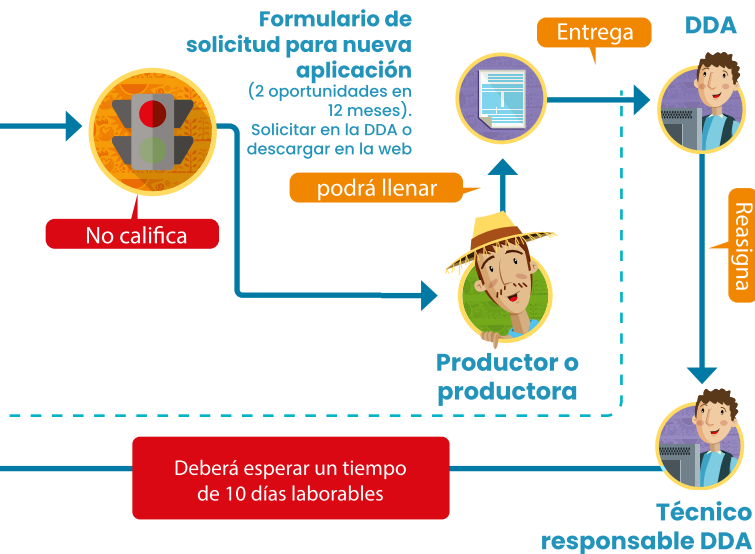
Formulario de solicitud para nueva aplicación
(2 oportunidades en 12 meses). Solicitar en la DDA o descargar en la web

Entrega

DDA

No califica

podrá llenar

Reasigna

Productor o productora

Deberá esperar un tiempo de 10 días laborables

Técnico responsable DDA